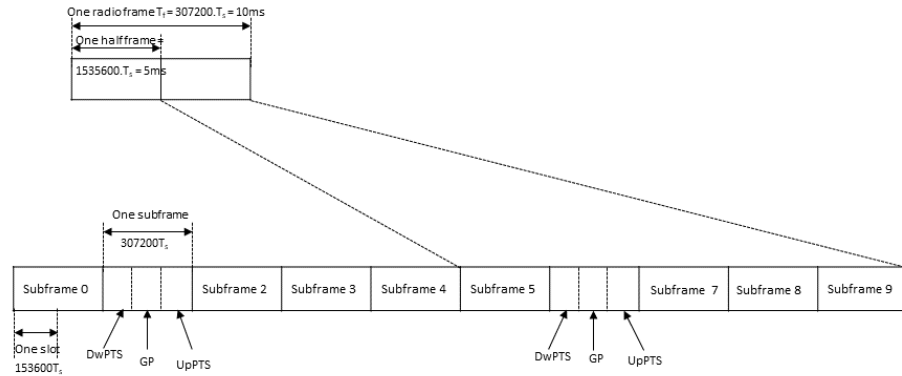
One radioframe $T_f = 307200.T_s = 10ms$

One halfframe =

$1535600.T_s = 5ms$

One subframe

$307200T_s$

Subframe 0

Subframe 2

Subframe 3

Subframe 4

Subframe 5

Subframe 7

Subframe 8

Subframe 9

One slot

$153600T_s$

DwPTS

GP

UpPTS

DwPTS

GP

UpPTS